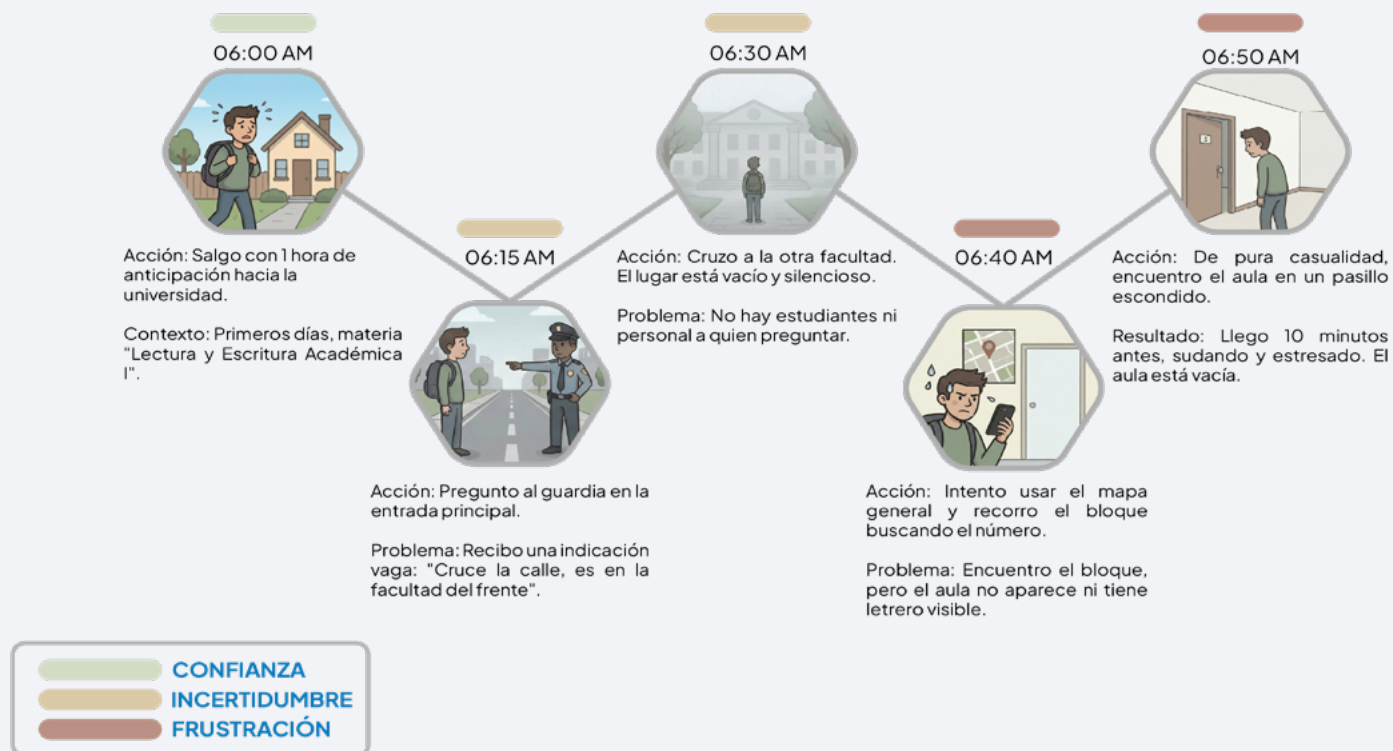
06:00 AM

Acción: Salgo con 1 hora de anticipación hacia la universidad.

Contexto: Primeros días, materia "Lectura y Escritura Académica I".

06:15 AM

Acción: Pregunto al guardia en la entrada principal.

Problema: Recibo una indicación vaga: "Cruce la calle, es en la facultad del frente".

06:30 AM

Acción: Cruzo a la otra facultad. El lugar está vacío y silencioso.

Problema: No hay estudiantes ni personal a quien preguntar.

06:40 AM

Acción: Intento usar el mapa general y recorro el bloque buscando el número.

Problema: Encuentro el bloque, pero el aula no aparece ni tiene letrero visible.

06:50 AM

Acción: De pura casualidad, encuentro el aula en un pasillo escondido.

Resultado: Llego 10 minutos antes, sudando y estresado. El aula está vacía.

CONFIANZA
INCERTIDUMBRE
FRUSTRACIÓN